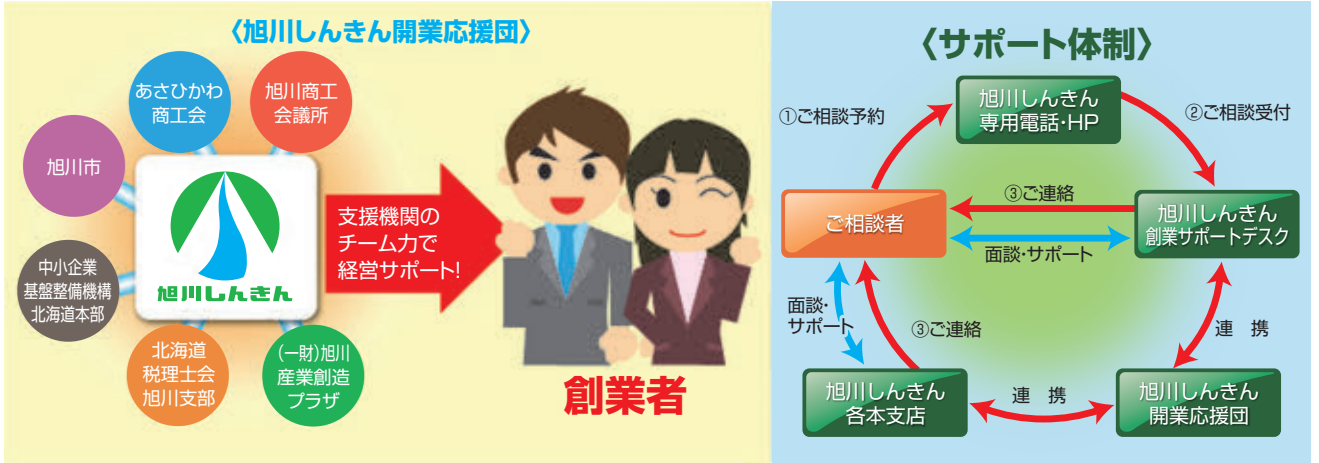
〈旭川しんきん開業応援団〉

あさひかわ商工会

旭川商工会議所

旭川市

旭川しんきん

中小企業基盤整備機構北海道本部

北海道税理士会旭川支部

(一財)旭川産業創造プラザ

支援機関のチーム力で経営サポート!

創業者

〈サポート体制〉

①ご相談予約

旭川しんきん専用電話・HP

②ご相談受付

③ご連絡

ご相談者

旭川しんきん創業サポートデスク

面談・サポート

面談・サポート

③ご連絡

連　携

旭川しんきん各本支店

連　携

旭川しんきん開業応援団